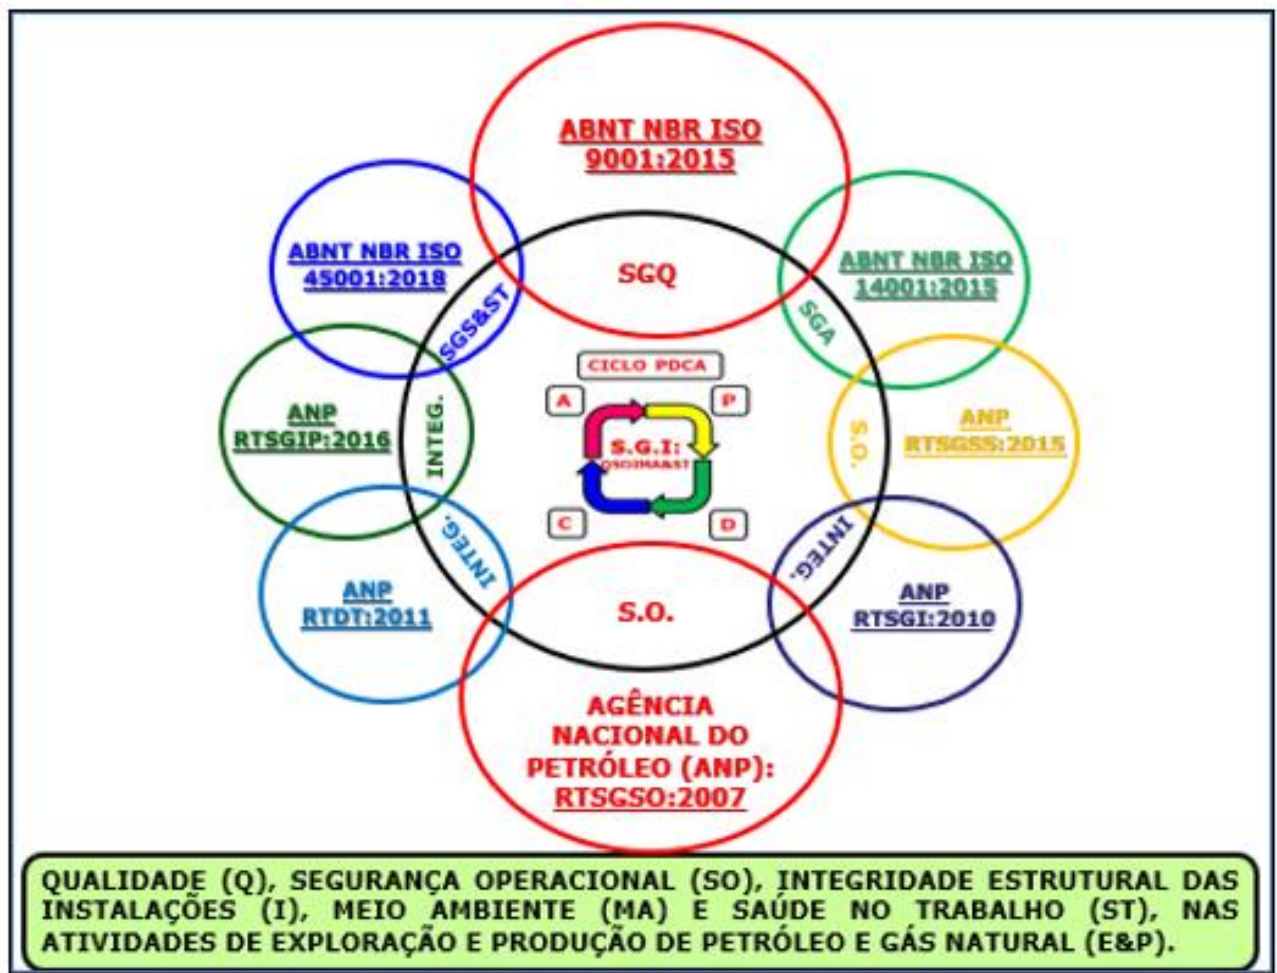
ABNT NBR ISO 9001:2015

ABNT NBR ISO 45001:2018

SGQ

ABNT NBR ISO 14001:2015

SGS&ST

SGA

CICLO PDCA

A

P

ANP RTSGIP:2016

INTEG.

S.G.I: QSOIMA&ST

S.O.

ANP RTSGSS:2015

C

D

INTEG.

INTEG.

ANP RTDT:2011

S.O.

ANP RTSGI:2010

AGÊNCIA NACIONAL DO PETRÓLEO (ANP): RTSGSO:2007

QUALIDADE (Q), SEGURANÇA OPERACIONAL (SO), INTEGRIDADE ESTRUTURAL DAS INSTALAÇÕES (I), MEIO AMBIENTE (MA) E SAÚDE NO TRABALHO (ST), NAS ATIVIDADES DE EXPLORAÇÃO E PRODUÇÃO DE PETRÓLEO E GÁS NATURAL (E&P).